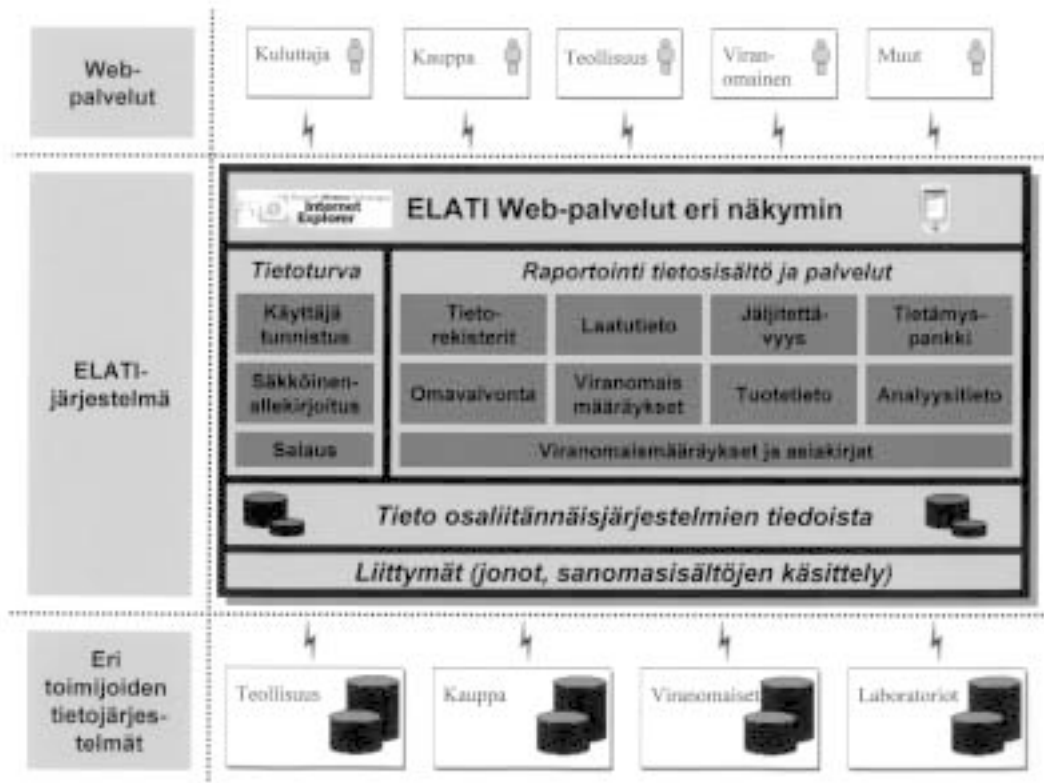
Web-palvelut

Kuluttaja

Kauppa

Teollisuus

Viranomainen

Muut

ELATI-järjestelmä

Internet Explorer

ELATI Web-palvelut eri näkymin

Tietoturva

Käyttäjä tunnistus

Sähköinen-allekirjoitus

Salaus

Raportointi tietosisältö ja palvelut

Tieto-rekisterit

Laatutieto

Jäljitettä-vyys

Tietämys-pankki

Omavalvonta

Viranomais määräykset

Tuotetieto

Analyysitieto

Viranomaismääräykset ja asiakirjat

Tieto osaliitännäisjärjestelmien tiedoista

Liittymät (jonot, sanomasisältöjen käsittely)

Eri toimijoiden tietojärjestelmät

Teollisuus

Kauppa

Viranomaiset

Laboratoriot